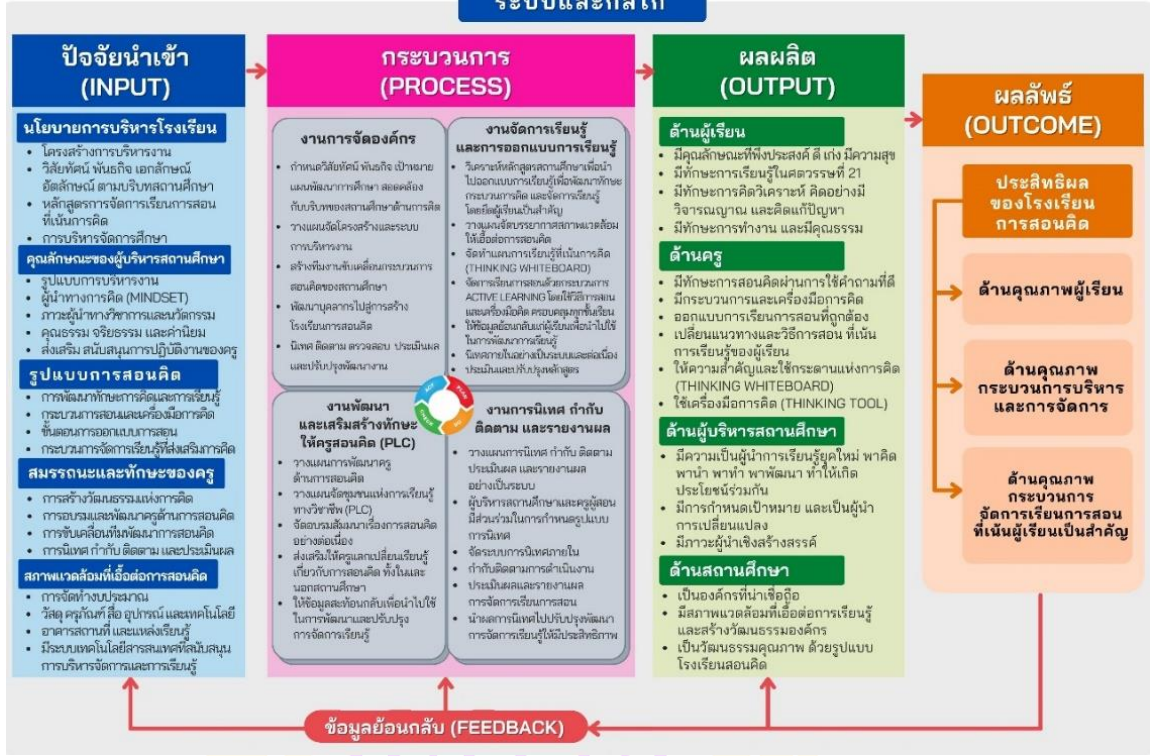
ระบบและกลไก

ปัจจัยนำเข้า (INPUT)

นโยบายการบริหารโรงเรียน
• โครงสร้างการบริหารงาน
• วิสัยทัศน์ พันธกิจ เอกลักษณ์ อัตลักษณ์ ตามบริบทสถานศึกษา
• หลักสูตรการจัดการเรียนการสอนที่เน้นการคิด
• การบริหารจัดการศึกษา

คุณลักษณะของผู้บริหารสถานศึกษา
• รูปแบบการบริหารงาน
• ผู้นำทางการคิด (MINDSET)
• ภาวะผู้นำทางวิชาการและนวัตกรรม
• คุณธรรม จริยธรรม และค่านิยม
• ส่งเสริม สนับสนุนการปฏิบัติงานของครู

รูปแบบการสอนคิด
• การพัฒนาทักษะการคิดและการเรียนรู้
• กระบวนการสอนและเครื่องมือการคิด
• ขั้นตอนการออกแบบการสอน
• กระบวนการจัดการเรียนรู้ที่ส่งเสริมการคิด

สมรรถนะและทักษะของครู
• การสร้างวัฒนธรรมแห่งการคิด
• การอบรมและพัฒนาครูด้านการสอนคิด
• การขับเคลื่อนทีมพัฒนาการสอนคิด
• การนิเทศ กำกับ ติดตาม และประเมินผล

สภาพแวดล้อมที่เอื้อต่อการสอนคิด
• การจัดทำงบประมาณ
• วัสดุ ครุภัณฑ์ สื่อ อุปกรณ์ และเทคโนโลยี
• อาคารสถานที่ และแหล่งเรียนรู้
• มีระบบเทคโนโลยีสารสนเทศที่สนับสนุนการบริหารจัดการและการเรียนรู้

กระบวนการ (PROCESS)

งานการจัดองค์กร
• กำหนดวิสัยทัศน์ พันธกิจ เป้าหมาย แผนพัฒนาการศึกษา สอดคล้องกับบริบทของสถานศึกษาด้านการคิด
• วางแผนจัดโครงสร้างและระบบการบริหารงาน
• สร้างทีมงานขับเคลื่อนกระบวนการสอนคิดของสถานศึกษา
• พัฒนาบุคลากรไปสู่การสร้างโรงเรียนการสอนคิด
• นิเทศ ติดตาม ตรวจสอบ ประเมินผล และปรับปรุงพัฒนางาน

งานจัดการเรียนรู้และการออกแบบการเรียนรู้
• วิเคราะห์หลักสูตรสถานศึกษาเพื่อนำไปออกแบบการเรียนรู้เพื่อพัฒนาทักษะกระบวนการคิด และจัดการเรียนรู้โดยยึดผู้เรียนเป็นสำคัญ
• วางแผนจัดบรรยากาศสภาพแวดล้อมให้เอื้อต่อการสอนคิด
• จัดทำแผนการเรียนรู้ที่เน้นการคิด (THINKING WHITEBOARD)
• จัดการเรียนการสอนด้วยกระบวนการ ACTIVE LEARNING โดยใช้วิธีการสอนและเครื่องมือคิด ครอบคลุมทุกชั้นเรียน
• ให้ข้อมูลย้อนกลับแก่ผู้เรียนเพื่อนำไปใช้ในการพัฒนาการเรียนรู้
• นิเทศภายในอย่างเป็นระบบและต่อเนื่อง
• ประเมินและปรับปรุงหลักสูตร

งานพัฒนาและเสริมสร้างทักษะให้ครูสอนคิด (PLC)
• วางแผนการพัฒนาครูด้านการสอนคิด
• วางแผนจัดชุมชนแห่งการเรียนรู้ทางวิชาชีพ (PLC)
• จัดอบรมสัมมนาเรื่องการสอนคิดอย่างต่อเนื่อง
• ส่งเสริมให้ครูแลกเปลี่ยนเรียนรู้เกี่ยวกับการสอนคิด ทั้งในและนอกสถานศึกษา
• ให้ข้อมูลสะท้อนกลับเพื่อนำไปใช้ในการพัฒนาและปรับปรุงการจัดการเรียนรู้

ACT PLAN CHECK DO

งานการนิเทศ กำกับ ติดตาม และรายงานผล
• วางแผนการนิเทศ กำกับ ติดตาม ประเมินผล และรายงานผลอย่างเป็นระบบ
• ผู้บริหารสถานศึกษาและครูผู้สอนมีส่วนร่วมในการกำหนดรูปแบบการนิเทศ
• จัดระบบการนิเทศภายใน
• กำกับติดตามการดำเนินงาน
• ประเมินผลและรายงานผลการจัดการเรียนการสอน
• นำผลการนิเทศไปปรับปรุงพัฒนาการจัดการเรียนรู้ให้มีประสิทธิภาพ

ผลผลิต (OUTPUT)

ด้านผู้เรียน
• มีคุณลักษณะที่พึงประสงค์ ดี เก่ง มีความสุข
• มีทักษะการเรียนรู้ในศตวรรษที่ 21
• มีทักษะการคิดวิเคราะห์ คิดอย่างมีวิจารณญาณ และคิดแก้ปัญหา
• มีทักษะการทำงาน และมีคุณธรรม

ด้านครู
• มีทักษะการสอนคิดผ่านการใช้คำถามที่ดี
• มีกระบวนการและเครื่องมือการคิด
• ออกแบบการเรียนการสอนที่ถูกต้อง
• เปลี่ยนแนวทางและวิธีการสอน ที่เน้นการเรียนรู้ของผู้เรียน
• ให้ความสำคัญและใช้กระดานแห่งการคิด (THINKING WHITEBOARD)
• ใช้เครื่องมือการคิด (THINKING TOOL)

ด้านผู้บริหารสถานศึกษา
• มีความเป็นผู้นำการเรียนรู้ยุคใหม่ พาคิด พานำ พาทำ พาพัฒนา ทำให้เกิดประโยชน์ร่วมกัน
• มีการกำหนดเป้าหมาย และเป็นผู้นำการเปลี่ยนแปลง
• มีภาวะผู้นำเชิงสร้างสรรค์

ด้านสถานศึกษา
• เป็นองค์กรที่น่าเชื่อถือ
• มีสภาพแวดล้อมที่เอื้อต่อการเรียนรู้และสร้างวัฒนธรรมองค์กร
• เป็นวัฒนธรรมคุณภาพ ด้วยรูปแบบโรงเรียนสอนคิด

ผลลัพธ์ (OUTCOME)

ประสิทธิผลของโรงเรียนการสอนคิด

ด้านคุณภาพผู้เรียน

ด้านคุณภาพกระบวนการบริหารและการจัดการ

ด้านคุณภาพกระบวนการจัดการเรียนการสอนที่เน้นผู้เรียนเป็นสำคัญ

ข้อมูลย้อนกลับ (FEEDBACK)